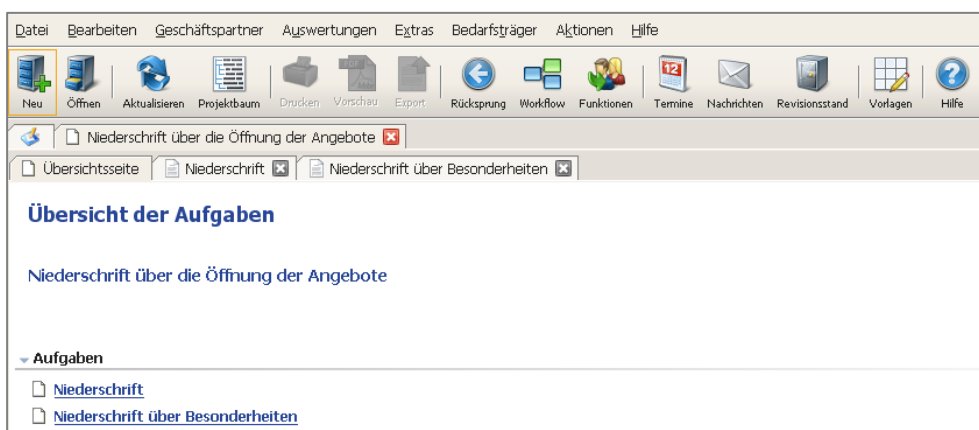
Datei Bearbeiten Geschäftspartner Auswertungen Extras Bedarfsträger Aktionen Hilfe

Neu Öffnen Aktualisieren Projektbaum Drucken Vorschau Export Rücksprung Workflow Funktionen Termine Nachrichten Revisionsstand Vorlagen Hilfe

Niederschrift über die Öffnung der Angebote

Übersichtsseite Niederschrift Niederschrift über Besonderheiten

Übersicht der Aufgaben

Niederschrift über die Öffnung der Angebote

Aufgaben

Niederschrift

Niederschrift über Besonderheiten